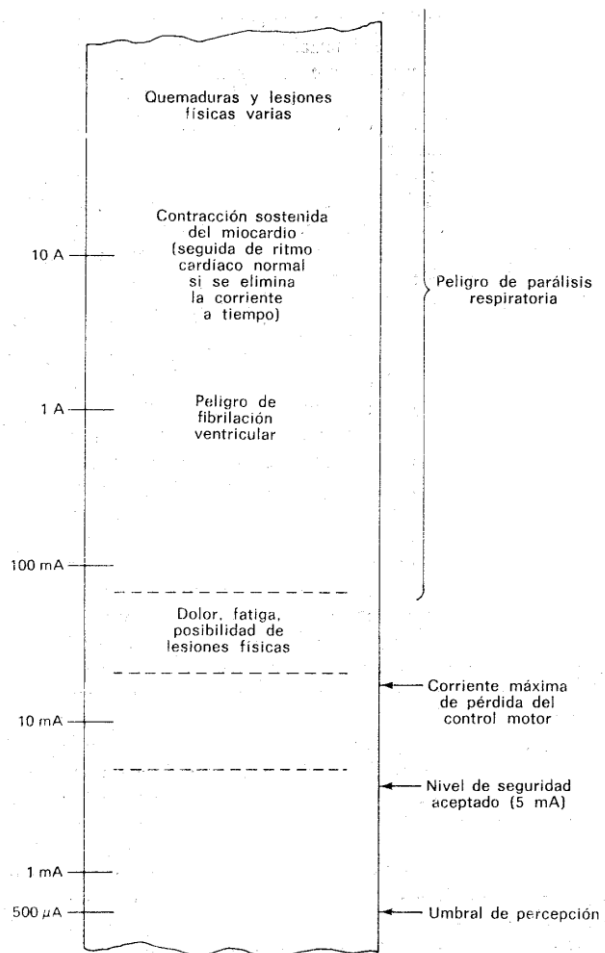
Quemaduras y lesiones físicas varias

Contracción sostenida del miocardio (seguida de ritmo cardíaco normal si se elimina la corriente a tiempo)

10 A

Peligro de parálisis respiratoria

1 A

Peligro de fibrilación ventricular

100 mA

Dolor, fatiga, posibilidad de lesiones físicas

Corriente máxima de pérdida del control motor

10 mA

Nivel de seguridad aceptado (5 mA)

1 mA

500 $\mu$A

Umbral de percepción